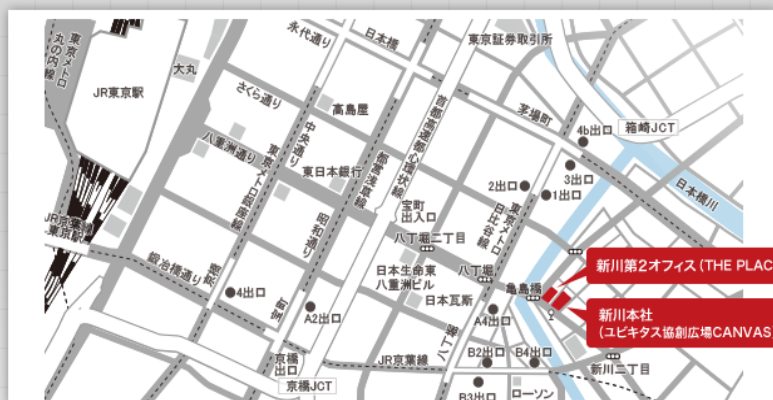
東京メトロ丸の内線
JR東京駅
大丸
永代通り
日本橋
東京証券取引所
さくら通り
高島屋
首都高速都心環状線
茅場町
4b出口
箱崎JCT
八重洲通り
中央通り
東京メトロ銀座線
東日本銀行
新大橋通り
3出口
2出口
1出口
日本橋川
東京メトロ日比谷線
宝町出入口
JR京葉線東京駅
鍛冶橋通り
昭和通り
八丁堀二丁目
八丁堀
新川第2オフィス（THE PLAC
4出口
首都高
日本生命東八重洲ビル
日本瓦斯
亀島橋
新川本社
（ユビキタス協創広場CANVAS
A2出口
A4出口
京橋
京橋JCT
JR京葉線
B2出口
B4出口
新川二丁目
B3出口
ローソン